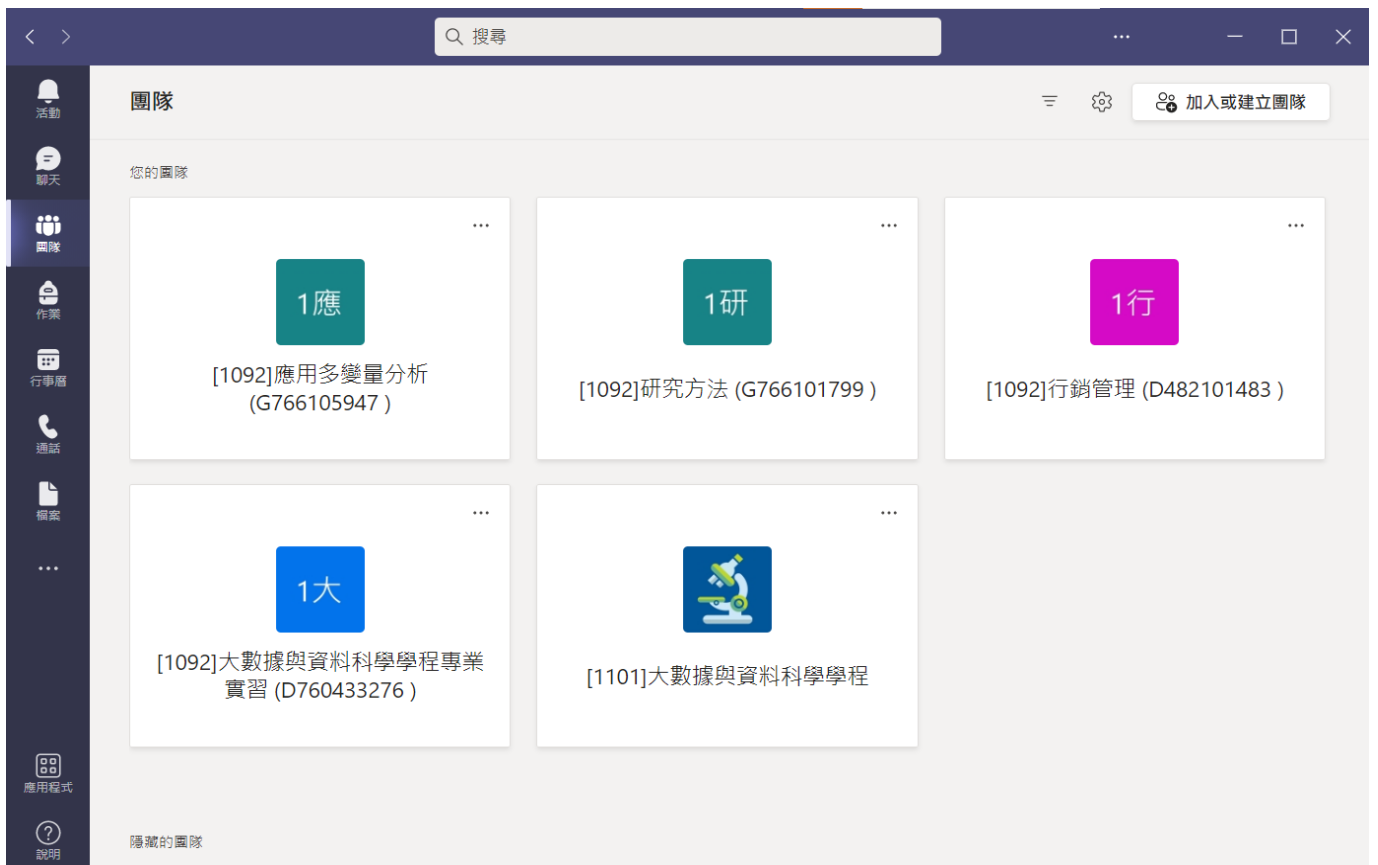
搜尋

...

活動

聊天

團隊

作業

行事曆

通話

檔案

...

應用程式

說明

團隊

加入或建立團隊

您的團隊

...

1應

[1092]應用多變量分析 (G766105947 )

...

1研

[1092]研究方法 (G766101799 )

...

1行

[1092]行銷管理 (D482101483 )

...

1大

[1092]大數據與資料科學學程專業實習 (D760433276 )

...

[1101]大數據與資料科學學程

隱藏的團隊